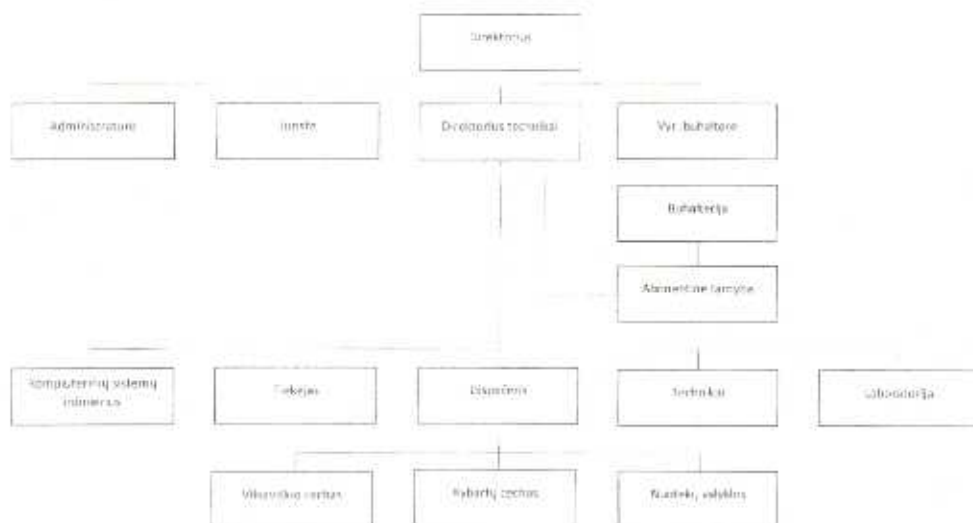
Direktorius

Administratorė

Juristė

Direktorius techniniai

Vyr. buhalterė

Buhalterija

Abonentinė tarnyba

Kompiuterinių sistemų inžinierius

Tiekėjas

Dispečeris

Technikai

Laboratorija

Vikutiniko cechas

Kabelių cechas

Nuotekų valyklos